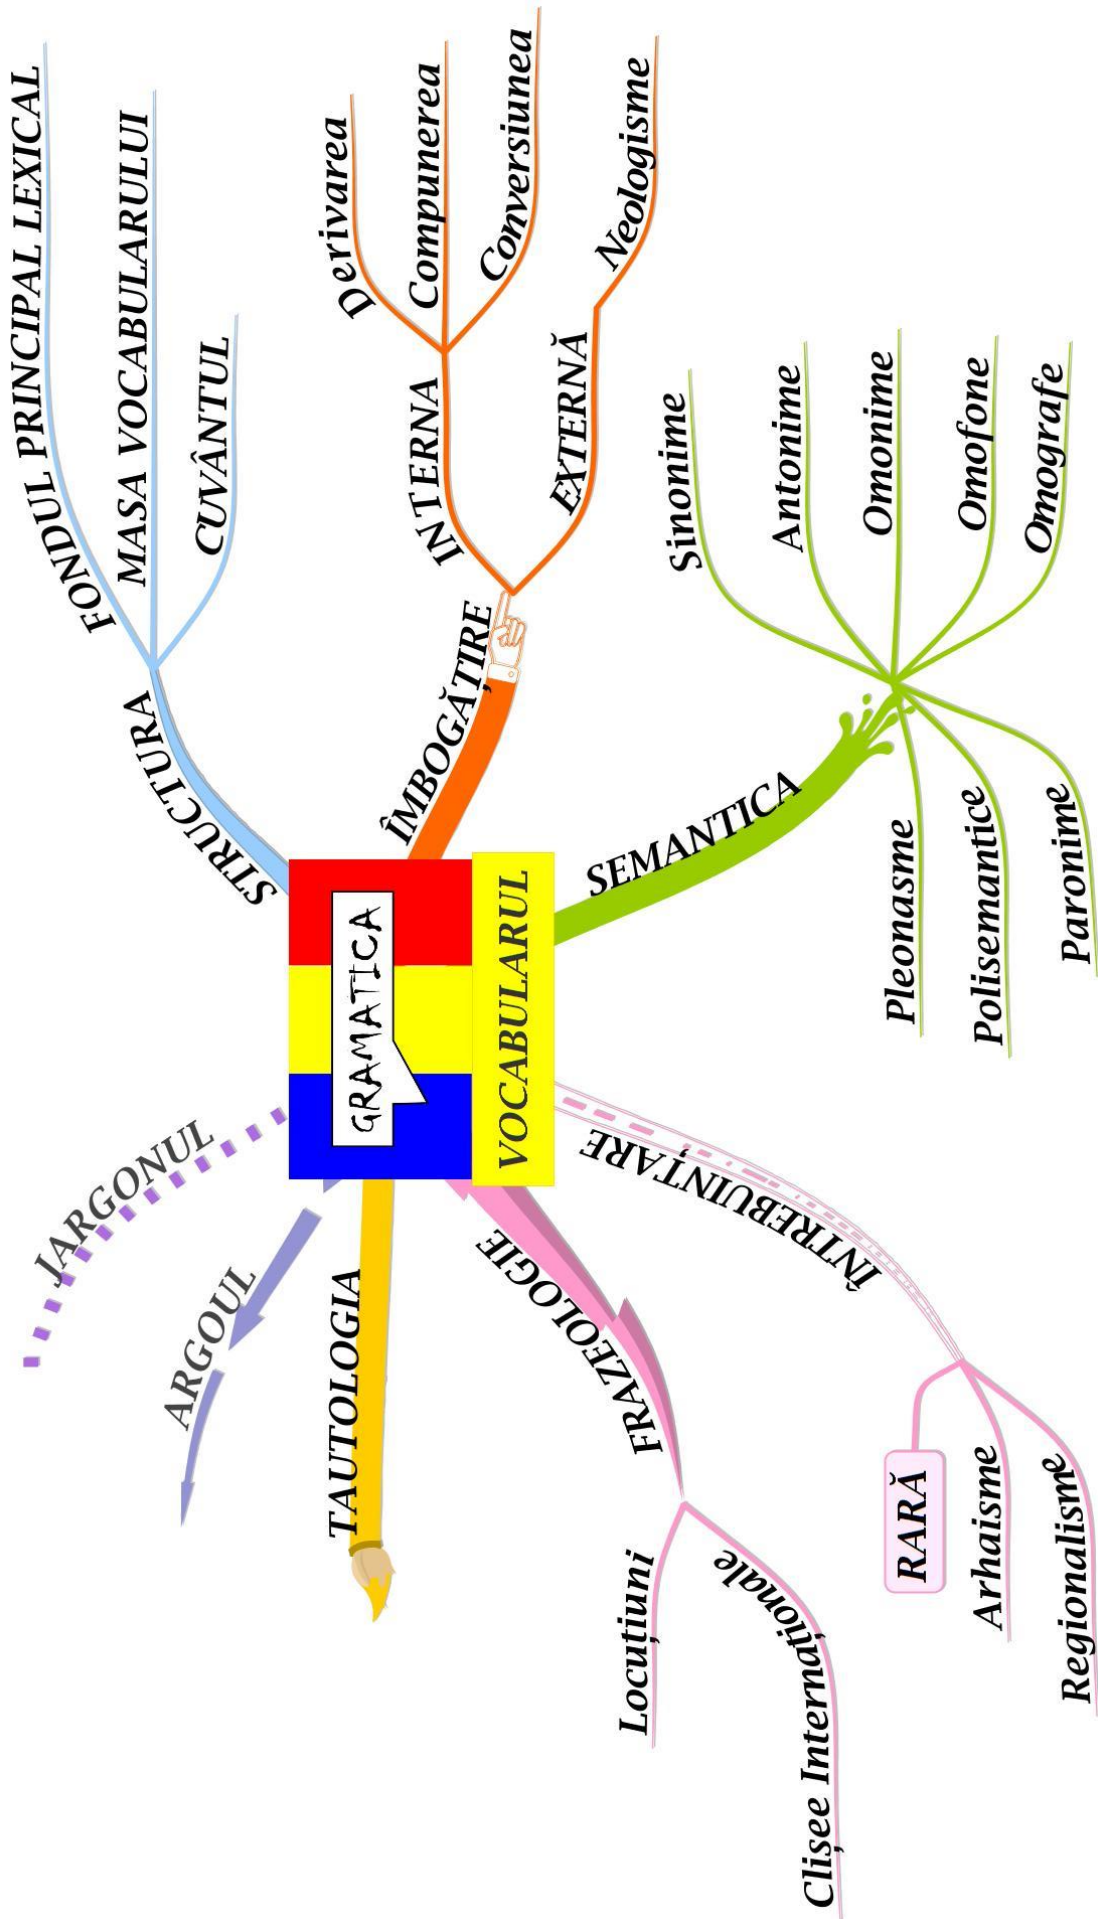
GRAMATICA
VOCABULARUL

STRUCTURA
FONDUL PRINCIPAL LEXICAL
MASA VOCABULARULUI
CUVÂNTUL

ÎMBOGĂȚIRE
INTERNA
Derivarea
Compunerea
Conversiunea
EXTERNĂ
Neologisme

SEMANTICA
Sinonime
Antonime
Omonime
Omofone
Omografe
Pleonasme
Polisemantice
Paronime

ÎNTREBUINȚARE
RARĂ
Arhaisme
Regionalisme

FRAZEOLOGIE
Locuțiuni
Clișee Internaționale

TAUTOLOGIA

ARGOUL

JARGONUL